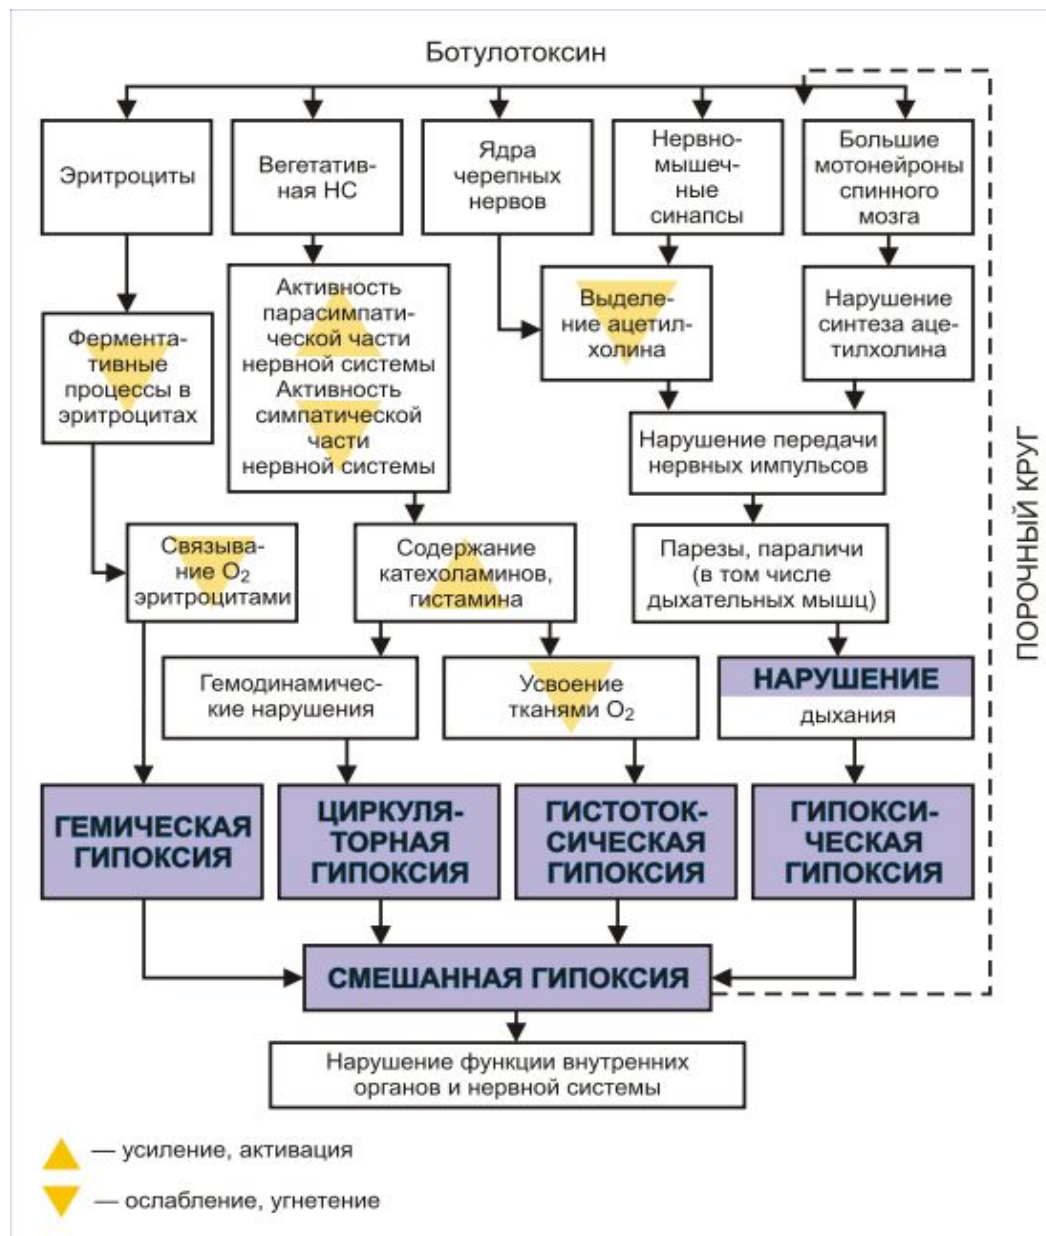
Ботулотоксин

Эритроциты

Вегетативная НС

Ядра черепных нервов

Нервно-мышечные синапсы

Большие мотонейроны спинного мозга

Ферментативные процессы в эритроцитах

Активность парасимпатической части нервной системы
Активность симпатической части нервной системы

Выделение ацетилхолина

Нарушение синтеза ацетилхолина

Нарушение передачи нервных импульсов

Связывание $O_2$ эритроцитами

Содержание катехоламинов, гистамина

Парезы, параличи (в том числе дыхательных мышц)

ПОРОЧНЫЙ КРУГ

Гемодинамические нарушения

Усвоение тканями $O_2$

НАРУШЕНИЕ дыхания

ГЕМИЧЕСКАЯ ГИПОКСИЯ

ЦИРКУЛЯТОРНАЯ ГИПОКСИЯ

ГИСТОТОКСИЧЕСКАЯ ГИПОКСИЯ

ГИПОКСИЧЕСКАЯ ГИПОКСИЯ

СМЕШАННАЯ ГИПОКСИЯ

Нарушение функции внутренних органов и нервной системы

— усиление, активация

— ослабление, угнетение